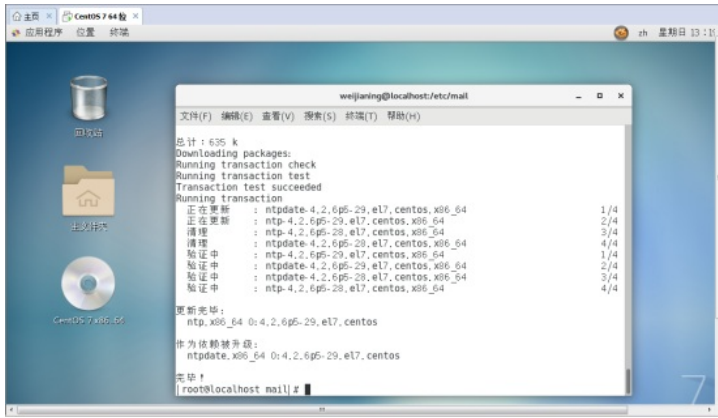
主页 × CentOS 7 64 位 ×
应用程序 位置 终端
zh 星期日 13:1

回收站
主文件夹
CentOS 7 x86_64

weijianing@localhost:/etc/mail
文件(F) 编辑(E) 查看(V) 搜索(S) 终端(T) 帮助(H)

总计：635 k
Downloading packages:
Running transaction check
Running transaction test
Transaction test succeeded
Running transaction
正在更新 : ntpdate-4.2.6p5-29.el7.centos.x86_64 1/4
正在更新 : ntp-4.2.6p5-29.el7.centos.x86_64 2/4
清理 : ntp-4.2.6p5-28.el7.centos.x86_64 3/4
清理 : ntpdate-4.2.6p5-28.el7.centos.x86_64 4/4
验证中 : ntp-4.2.6p5-29.el7.centos.x86_64 1/4
验证中 : ntpdate-4.2.6p5-29.el7.centos.x86_64 2/4
验证中 : ntpdate-4.2.6p5-28.el7.centos.x86_64 3/4
验证中 : ntp-4.2.6p5-28.el7.centos.x86_64 4/4

更新完毕：
ntp.x86_64 0:4.2.6p5-29.el7.centos

作为依赖被升级：
ntpdate.x86_64 0:4.2.6p5-29.el7.centos

完毕！
[root@localhost mail]#

7